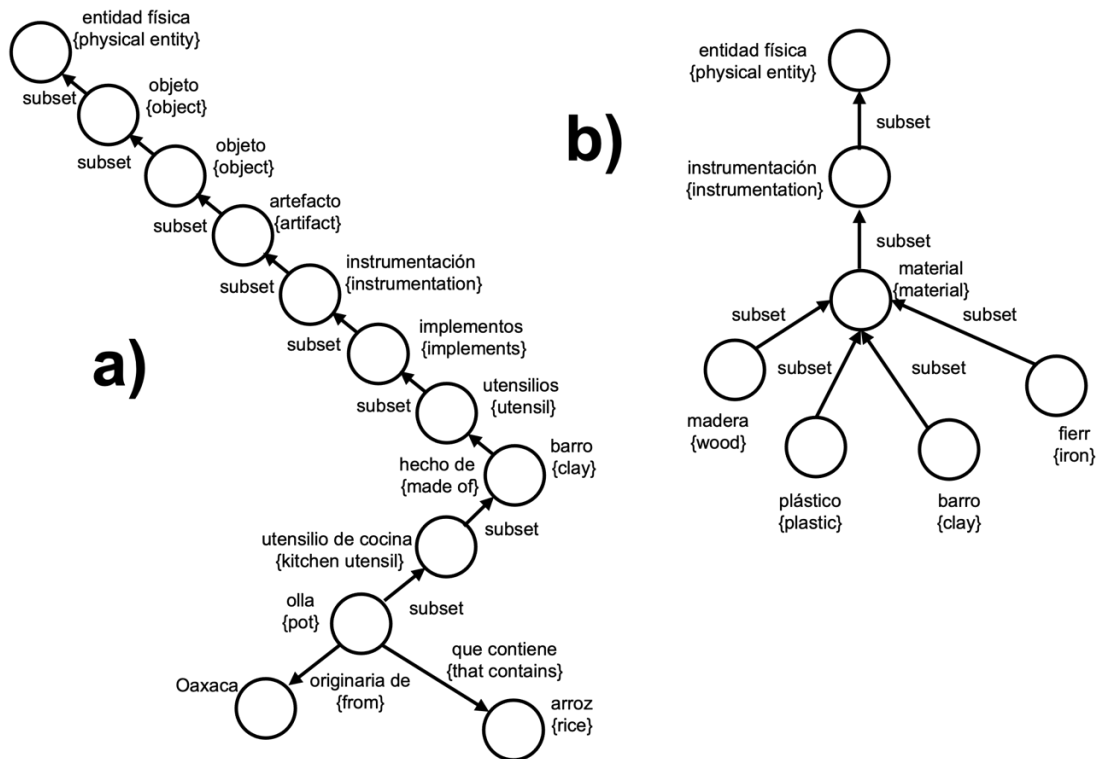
entidad física
{physical entity}

subset

objeto
{object}

subset

objeto
{object}

subset

artefacto
{artifact}

subset

instrumentación
{instrumentation}

subset

implementos
{implements}

a)

subset

utensilios
{utensil}

barro
{clay}

hecho de
{made of}

subset

utensilio de cocina
{kitchen utensil}

olla
{pot}

subset

que contiene
{that contains}

Oaxaca

originaria de
{from}

arroz
{rice}

b)

entidad física
{physical entity}

subset

instrumentación
{instrumentation}

subset

material
{material}

subset

subset

subset

subset

madera
{wood}

fierr
{iron}

plástico
{plastic}

barro
{clay}